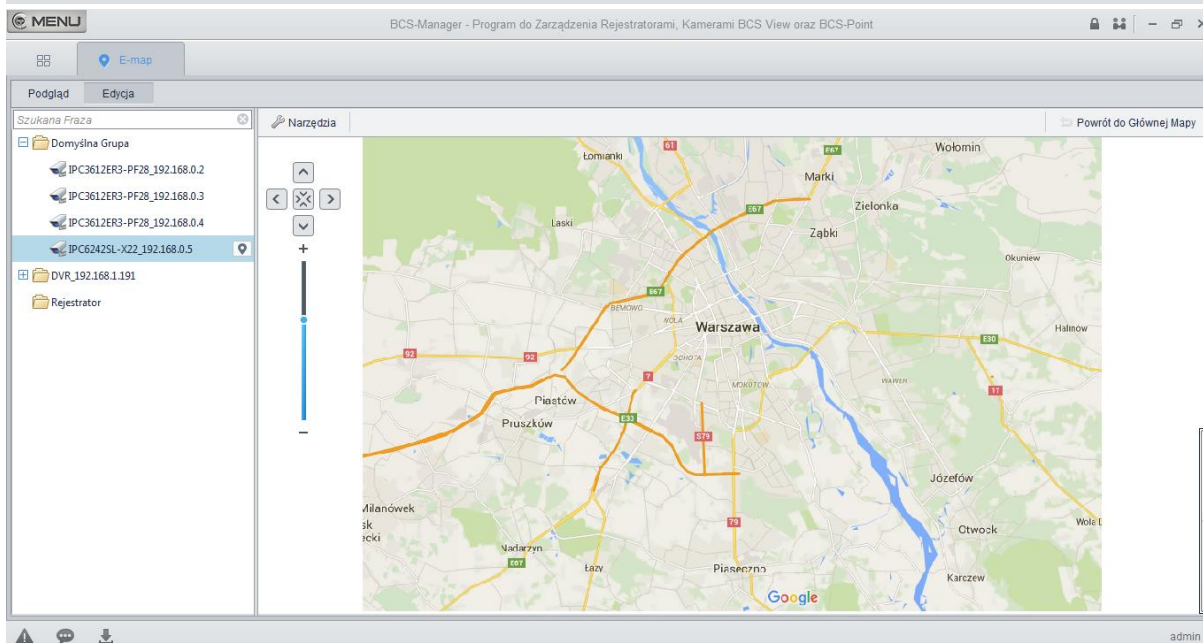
MENU

BCS-Manager - Program do Zarządzenia Rejestratorami, Kamerami BCS View oraz BCS-Point

E-map

Podgląd Edycja

Szukana Fraza

Domyślna Grupa
IPC3612ER3-PF28_192.168.0.2
IPC3612ER3-PF28_192.168.0.3
IPC3612ER3-PF28_192.168.0.4
IPC6242SL-X22_192.168.0.5
DVR_192.168.1.191
Rejestrator

Narzędzia

Powrót do Głównej Mapy

+
−

Łomianki
61
E67
Wołomin
Marki
Zielonka
E67
Ząbki
Laski
Okuniew
E67
BEMOWO
WOLA
Warszawa
Halinów
E30
92
92
OCHOTA
7
MOKOTÓW
WAWER
17
Piastów
Pruszków
E30
S79
Józefów
Milanówek
sk
ecki
79
Otwock
Wola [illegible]
Nadarzyn
E67
Łazy
Piaseczno
Karczew
Google

admin